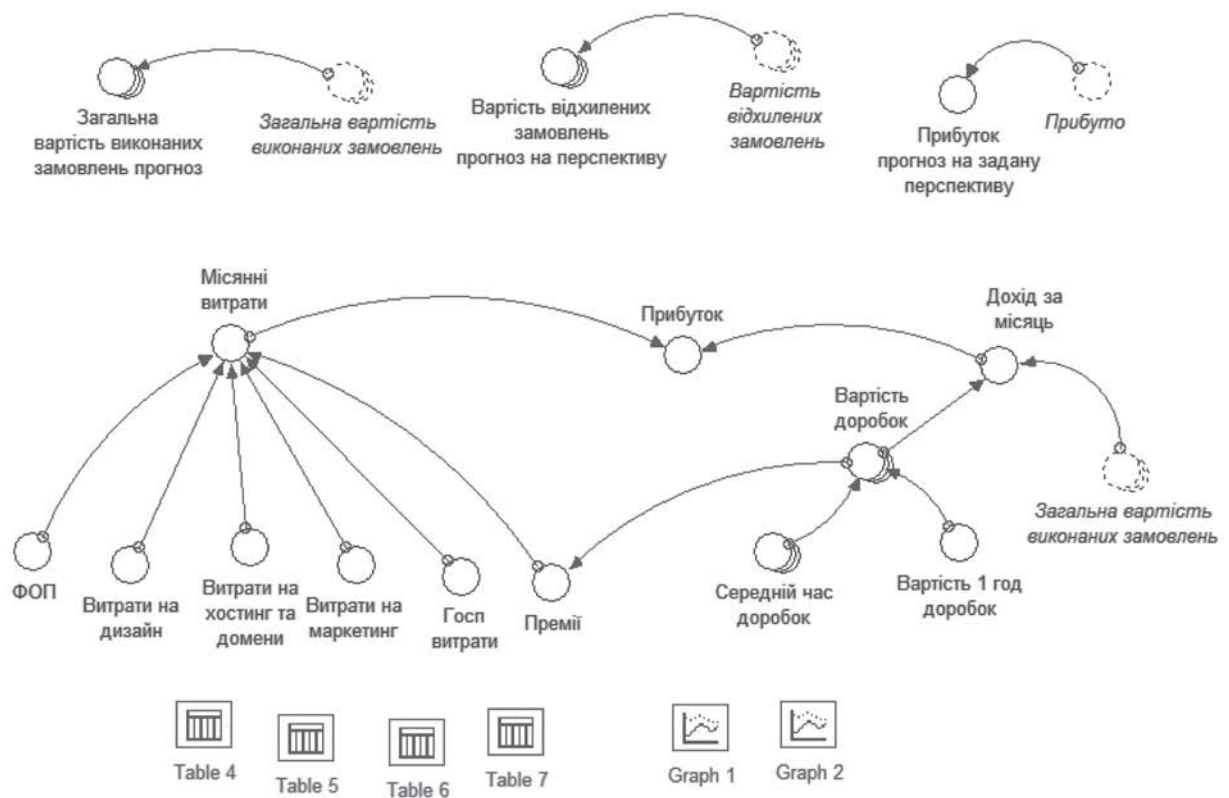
Загальна вартість виконаних замовлень прогноз

Загальна вартість виконаних замовлень

Вартість відхилених замовлень прогноз на перспективу

Вартість відхилених замовлень

Прибуток прогноз на задану перспективу

Прибуто

Місянні витрати

Прибуток

Дохід за місяць

Вартість доробок

Загальна вартість виконаних замовлень

ФОП

Витрати на дизайн

Витрати на хостинг та домени

Витрати на маркетинг

Госп витрати

Премії

Середній час доробок

Вартість 1 год доробок

Table 4

Table 5

Table 6

Table 7

Graph 1

Graph 2